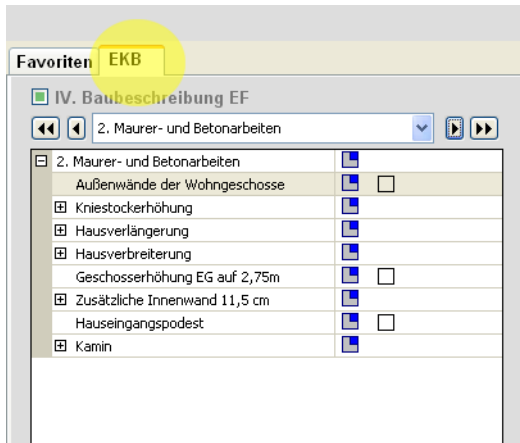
Favoriten EKB

IV. Baubeschreibung EF

2. Maurer- und Betonarbeiten

2. Maurer- und Betonarbeiten
Außenwände der Wohngeschosse
Kniestockerhöhung
Hausverlängerung
Hausverbreiterung
Geschosserhöhung EG auf 2,75m
Zusätzliche Innenwand 11,5 cm
Hauseingangspodest
Kamin